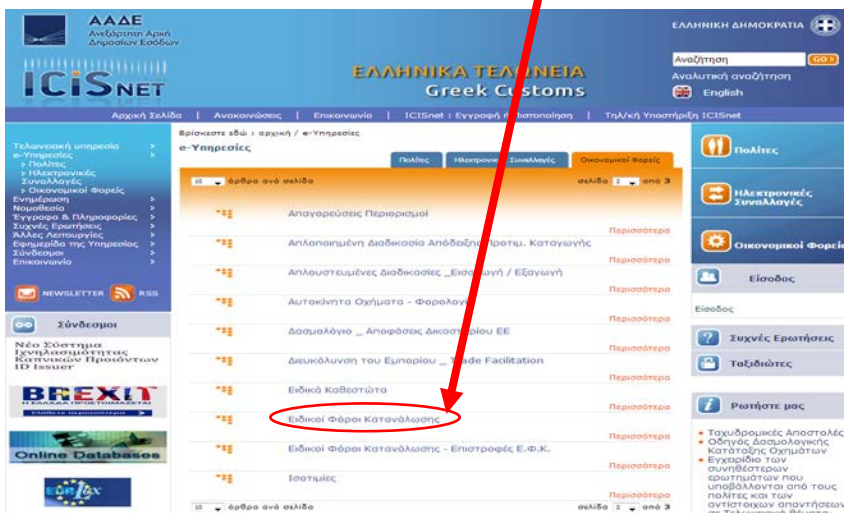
ΑΑΔΕ
Ανεξάρτητη Αρχή Δημοσίων Εσόδων

ICISNET

ΕΛΛΗΝΙΚΑ ΤΕΛ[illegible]ΝΕΙΑ
Greek Customs

ΕΛΛΗΝΙΚΗ ΔΗΜΟΚΡΑΤΙΑ

Αναζήτηση GO
Αναλυτική αναζήτηση
English

Αρχική Σελίδα | Ανακοινώσεις | Επικοινωνία | ICISnet : Εγγραφή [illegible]ιστοποίηση | Τηλ/κή Υποστήριξη ICISnet

Τελωνειακή υπηρεσία
e-Υπηρεσίες
› Πολίτες
› Ηλεκτρονικές Συναλλαγές
› Οικονομικοί Φορείς
Ενημέρωση
Νομοθεσία
Έγγραφα & Πληροφορίες
Συχνές Ερωτήσεις
Άλλες Λειτουργίες
Εφημερίδα της Υπηρεσίας
Σύνδεσμοι
Επικοινωνία

NEWSLETTER RSS

Σύνδεσμοι

Νέο Σύστημα Ιχνηλασιμότητας Καπνικών Προϊόντων ID Issuer

BREXIT
Η ΕΛΛΑΔΑ ΠΡΟΕΤΟΙΜΑΖΕΤΑΙ

Online Databases

Βρίσκεστε εδώ : αρχική / e-Υπηρεσίες
e-Υπηρεσίες

Πολίτες | Ηλεκτρονικ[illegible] Συναλλαγές | Οικονομικοί Φορείς

10 άρθρα ανά σελίδα σελίδα 1 από 3

Απαγορεύσεις Περιορισμοί
Περισσότερα
Απλοποιημένη Διαδικασία Απόδειξης Προτιμ. Καταγωγής
Περισσότερα
Απλουστευμένες Διαδικασίες _Εισαγωγή / Εξαγωγή
Περισσότερα
Αυτοκίνητα Οχήματα - Φορολογ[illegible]
Περισσότερα
Δασμολόγιο _ Αποφάσεις Δικαστ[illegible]ρίου ΕΕ
Περισσότερα
Διευκόλυνση του Εμπορίου _ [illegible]rade Facilitation
Περισσότερα
Ειδικά Καθεστώτα
Περισσότερα
Ειδικοί Φόροι Κατανάλωσης
Περισσότερα
Ειδικοί Φόροι Κατανάλωσης - Επιστροφές Ε.Φ.Κ.
Περισσότερα
Ισοτιμίες
Περισσότερα

10 άρθρα ανά σελίδα σελίδα 1 από 3

Πολίτες
Ηλεκτρονικές Συναλλαγές
Οικονομικοί Φορεί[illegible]
Είσοδος
Είσοδος
Συχνές Ερωτήσεις
Ταξιδιώτες
Ρωτήστε μας
• Ταχυδρομικές Αποστολές
• Οδηγός Δασμολογικής Κατάταξης Οχημάτων
• Εγχειρίδιο των συνηθέστερων ερωτημάτων που υποβάλλονται από τους πολίτες και των αντίστοιχων απαντήσεων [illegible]